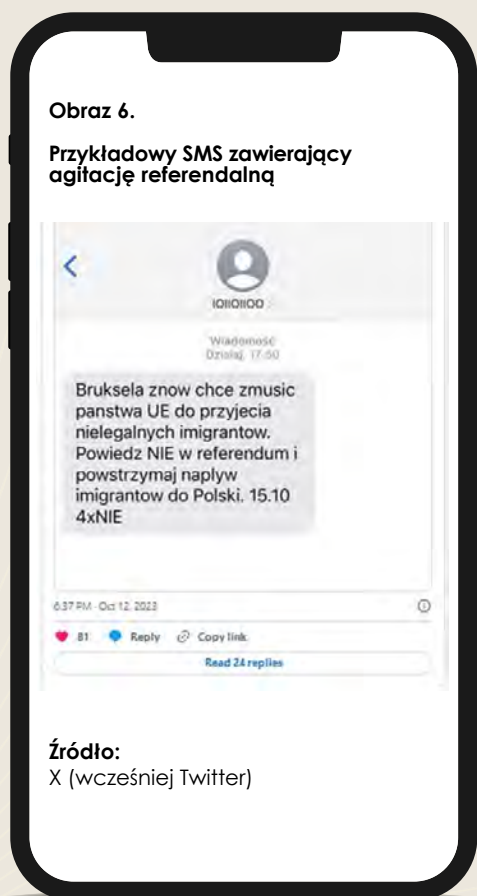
Obraz 6.

Przykładowy SMS zawierający agitację referendalną

IOIIOIIOO

Wiadomość
Dzisiaj 17:50

Bruksela znow chce zmusic panstwa UE do przyjecia nielegalnych imigrantow. Powiedz NIE w referendum i powstrzymaj naplyw imigrantow do Polski. 15.10 4xNIE

6:37 PM · Oct 12, 2023

81 Reply Copy link

Read 24 replies

Źródło:
X (wcześniej Twitter)